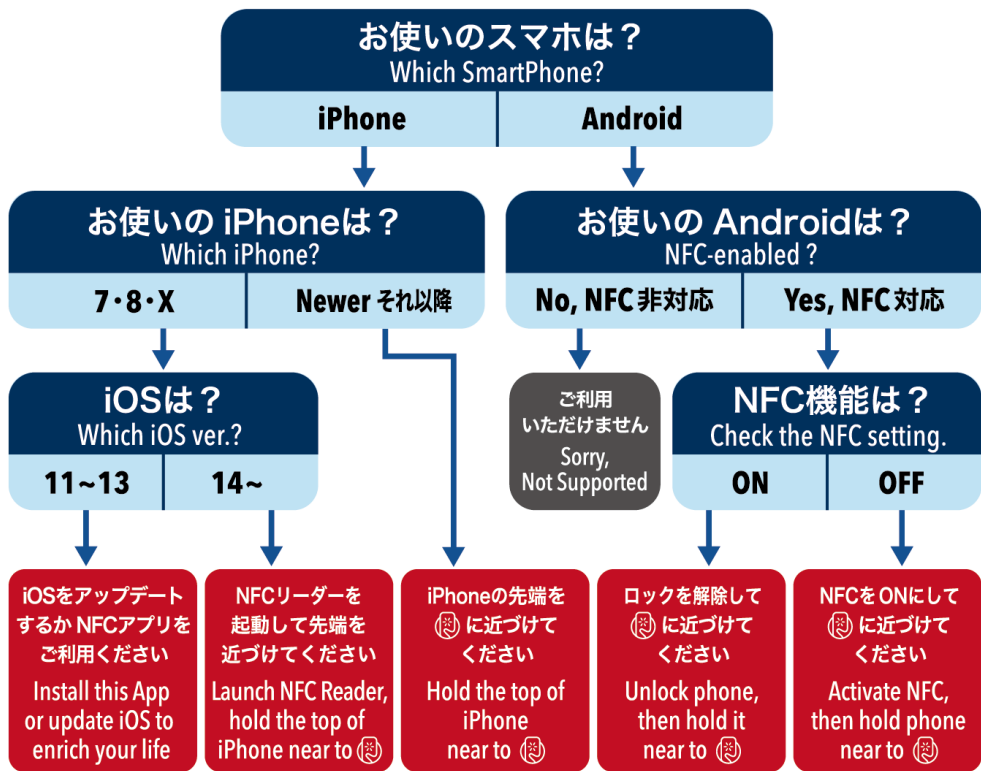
お使いのスマホは？
Which SmartPhone?

iPhone | Android

お使いの iPhoneは？
Which iPhone?

7・8・X | Newer それ以降

iOSは？
Which iOS ver.?

11~13 | 14~

iOSをアップデートするか NFCアプリをご利用ください
Install this App or update iOS to enrich your life

NFCリーダーを起動して先端を近づけてください
Launch NFC Reader, hold the top of iPhone near to

iPhoneの先端を に近づけてください
Hold the top of iPhone near to

お使いの Androidは？
NFC-enabled ?

No, NFC 非対応 | Yes, NFC 対応

ご利用いただけません
Sorry, Not Supported

NFC機能は？
Check the NFC setting.

ON | OFF

ロックを解除して に近づけてください
Unlock phone, then hold it near to

NFCを ONにして に近づけてください
Activate NFC, then hold phone near to